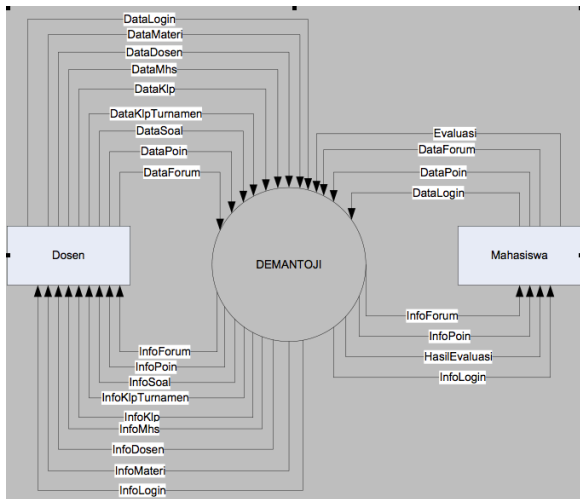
DataLogin
DataMateri
DataDosen
DataMhs
DataKlp
DataKlpTurnamen
DataSoal
DataPoin
DataForum

Evaluasi
DataForum
DataPoin
DataLogin

Dosen

DEMANTOJI

Mahasiswa

InfoForum
InfoPoin
HasilEvaluasi
InfoLogin

InfoForum
InfoPoin
InfoSoal
InfoKlpTurnamen
InfoKlp
InfoMhs
InfoDosen
InfoMateri
InfoLogin